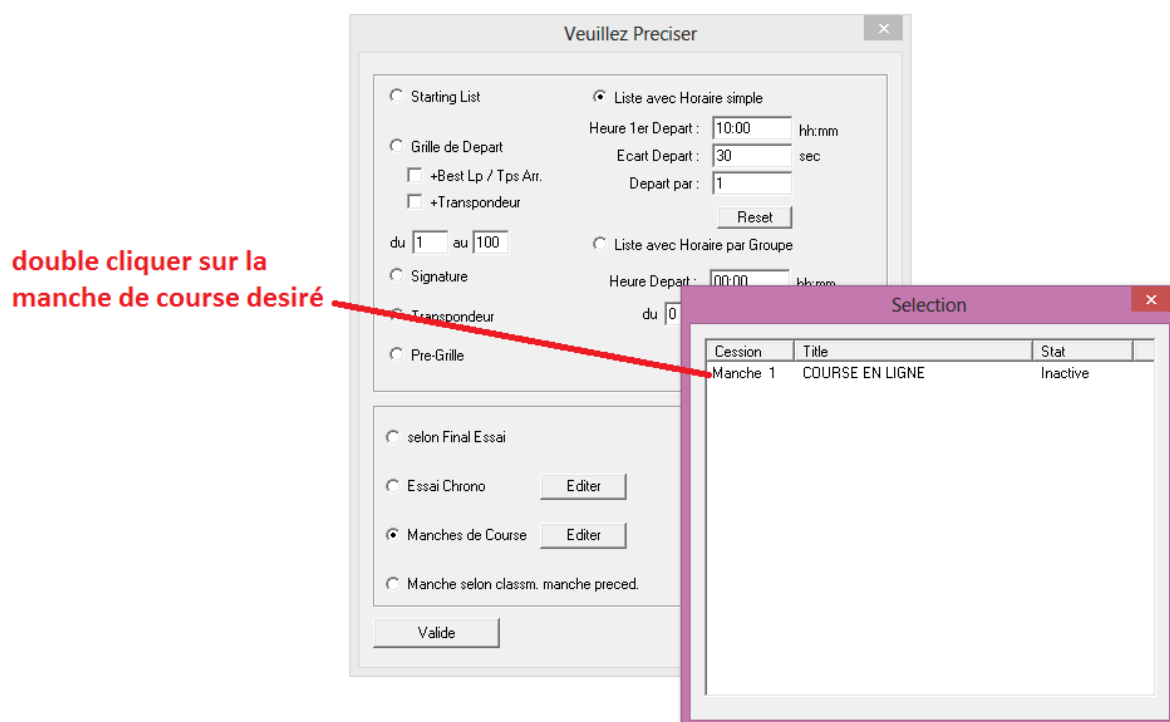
double cliquer sur la manche de course desiré

Veuillez Preciser

Starting List

Grille de Depart

+Best Lp / Tps Arr.

+Transpondeur

du 1 au 100

Signature

Transpondeur

Pre-Grille

Liste avec Horaire simple

Heure 1er Depart : 10:00 hh:mm

Ecart Depart : 30 sec

Depart par : 1

Reset

Liste avec Horaire par Groupe

Heure Depart : 00:00 hh:mm

du 0

selon Final Essai

Essai Chrono Editer

Manches de Course Editer

Manche selon classm. manche preced.

Valide

Selection

| Cession | Title | Stat |
|---|---|---|
| Manche 1 | COURSE EN LIGNE | Inactive |